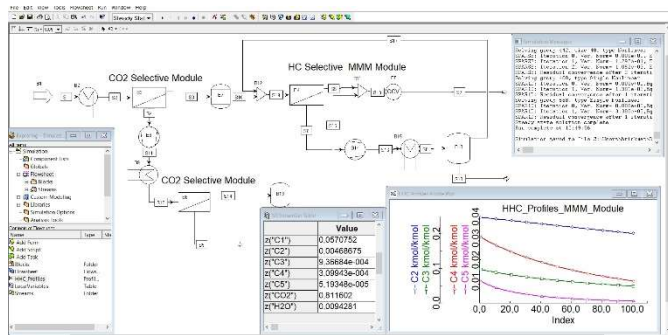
CO2 Selective Module

HC Selective MMM Module

CO2 Selective Module

| | Value |
|---|---|
| z("C1") | 0.0570752 |
| z("C2") | 0.00468675 |
| z("C3") | 9.36684e-004 |
| z("C4") | 3.09943e-004 |
| z("C5") | 5.19348e-005 |
| z("CO2") | 0.811602 |
| z("H2O") | 0.0094281 |

HHC_Profiles_MMM_Module

C2 kmol/kmol
C3 kmol/kmol
C4 kmol/kmol
C5 kmol/kmol

0.0
20.0
40.0
60.0
80.0
100.0

Index

0.01
0.02
0.03
0.04
0.05

Simulation
Component Lists
Globals
Flowsheet
Blocks
Streams
Custom Modeling
Libraries
Simulation Options

Add Form
Add Script
Add Task
Blocks
Flowsheet
HHC_Profiles
LocalVariables
Streams

Name
Type